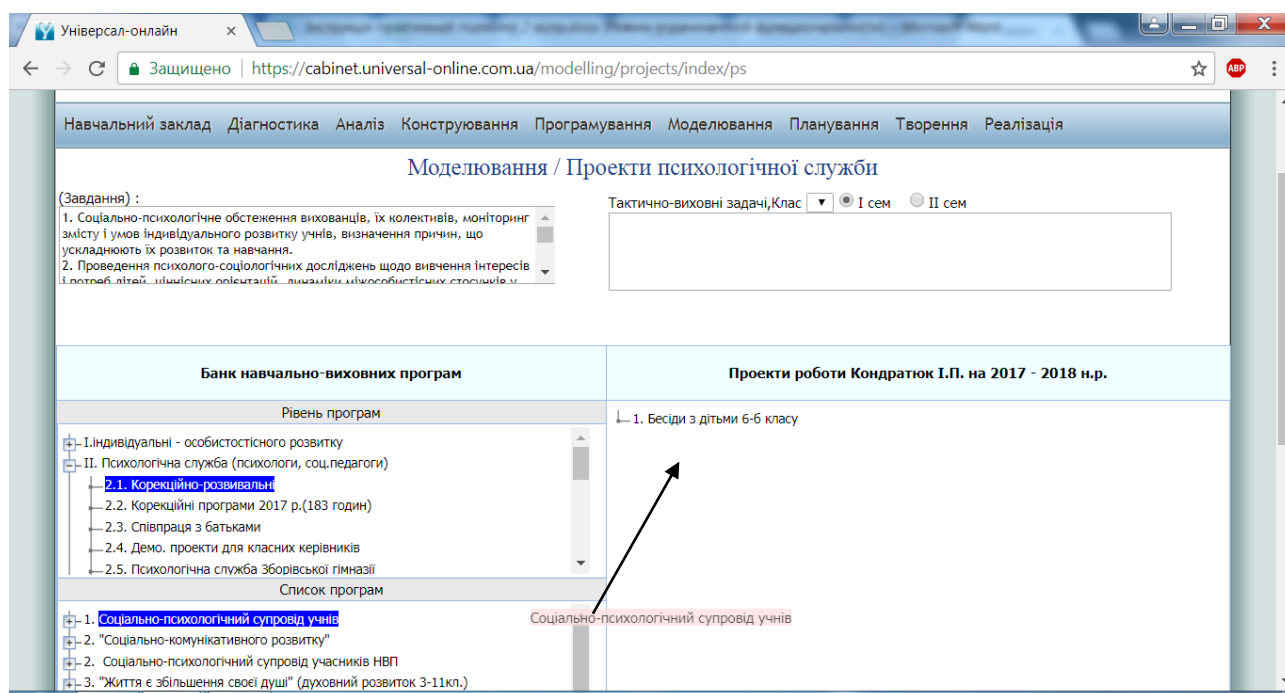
Універсал-онлайн ×

Защищено | https://cabinet.universal-online.com.ua/modelling/projects/index/ps

ABP

Навчальний заклад Діагностика Аналіз Конструювання Програмування Моделювання Планування Творення Реалізація

Моделювання / Проекти психологічної служби

(Завдання) :

1. Соціально-психологічне обстеження вихованців, їх колективів, моніторинг змісту і умов індивідуального розвитку учнів, визначення причин, що ускладнюють їх розвиток та навчання.
2. Проведення психолого-соціологічних досліджень щодо вивчення інтересів і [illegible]

Тактично-виховні задачі,Клас I сем II сем

Банк навчально-виховних програм

Проекти роботи Кондратюк І.П. на 2017 - 2018 н.р.

Рівень програм

I.індивідуальні - особистостісного розвитку
II. Психологічна служба (психологи, соц.педагоги)
2.1. Корекційно-розвивальні
2.2. Корекційні програми 2017 р.(183 годин)
2.3. Співпраця з батьками
2.4. Демо. проекти для класних керівників
2.5. Психологічна служба Зборівської гімназії

1. Бесіди з дітьми 6-б класу

Список програм

1. Соціально-психологічний супровід учнів
2. "Соціально-комунікативного розвитку"
2. Соціально-психологічний супровід учасників НВП
3. "Життя є збільшення своєї душі" (духовний розвиток 3-11кл.)

Соціально-психологічний супровід учнів